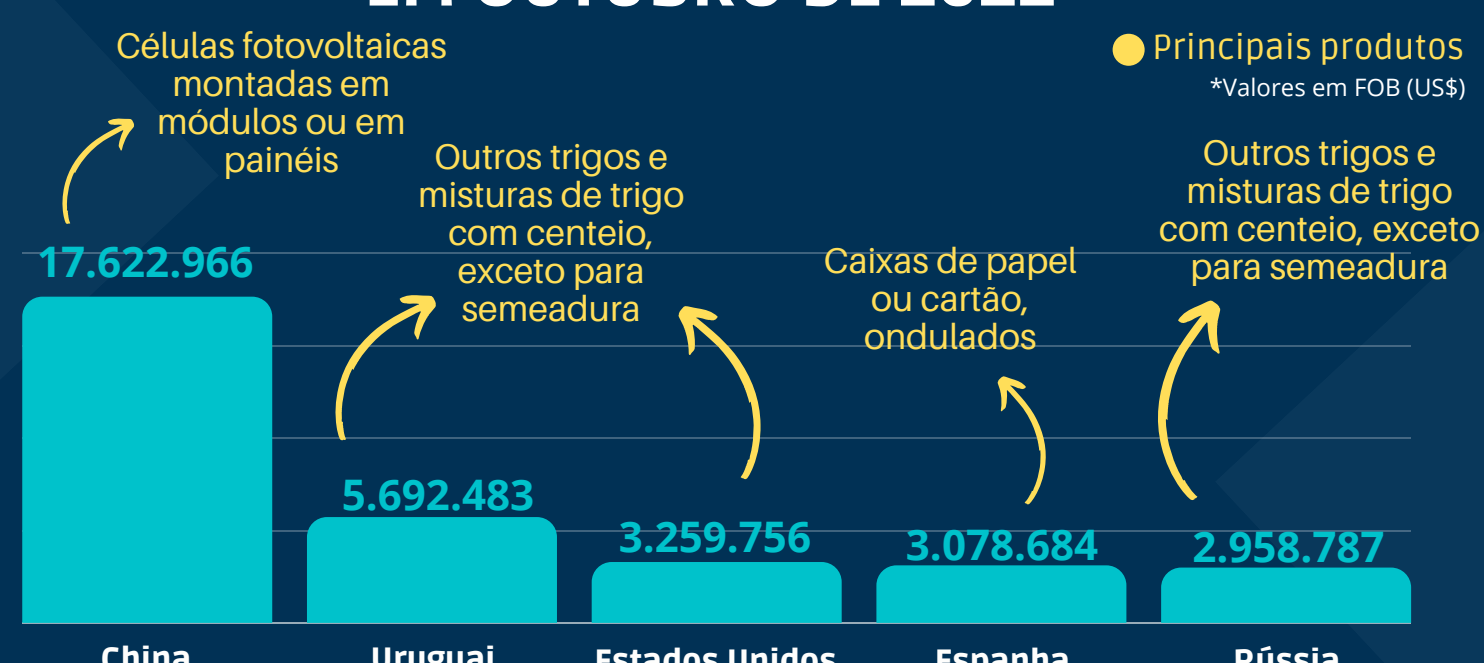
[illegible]

Células fotovoltaicas montadas em módulos ou em painéis

Principais produtos
*Valores em FOB (US$)

Outros trigos e misturas de trigo com centeio, exceto para semeadura

Caixas de papel ou cartão, ondulados

Outros trigos e misturas de trigo com centeio, exceto para semeadura

17.622.966

5.692.483

3.259.756

3.078.684

2.958.787

China

Uruguai

Estados Unidos

Espanha

Rússia